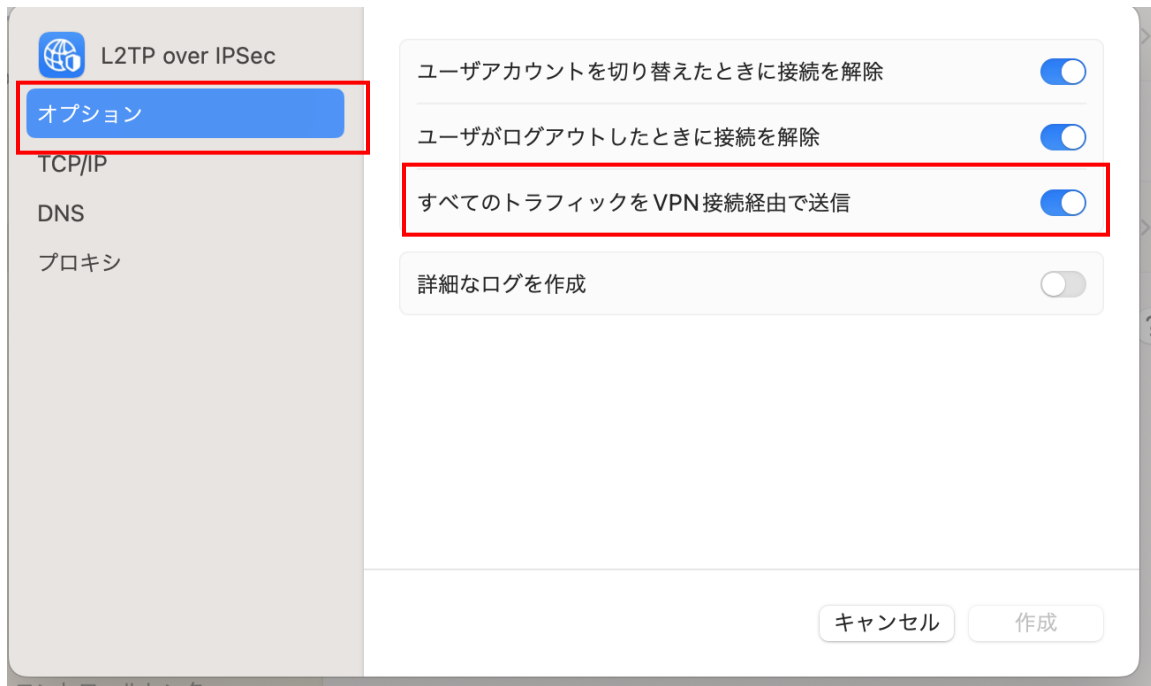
L2TP over IPSec

オプション

TCP/IP

DNS

プロキシ

ユーザアカウントを切り替えたときに接続を解除

ユーザがログアウトしたときに接続を解除

すべてのトラフィックをVPN接続経由で送信

詳細なログを作成

キャンセル

作成